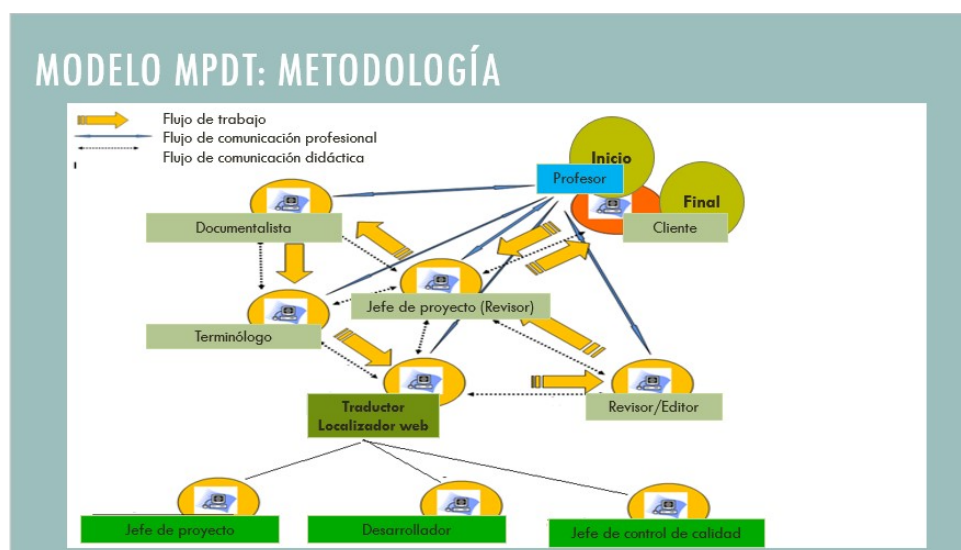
MODELO MPDT: METODOLOGÍA

Flujo de trabajo
Flujo de comunicación profesional
Flujo de comunicación didáctica

Inicio
Profesor
Final
Cliente
Documentalista
Jefe de proyecto (Revisor)
Terminólogo
Traductor
Localizador web
Revisor/Editor
Jefe de proyecto
Desarrollador
Jefe de control de calidad